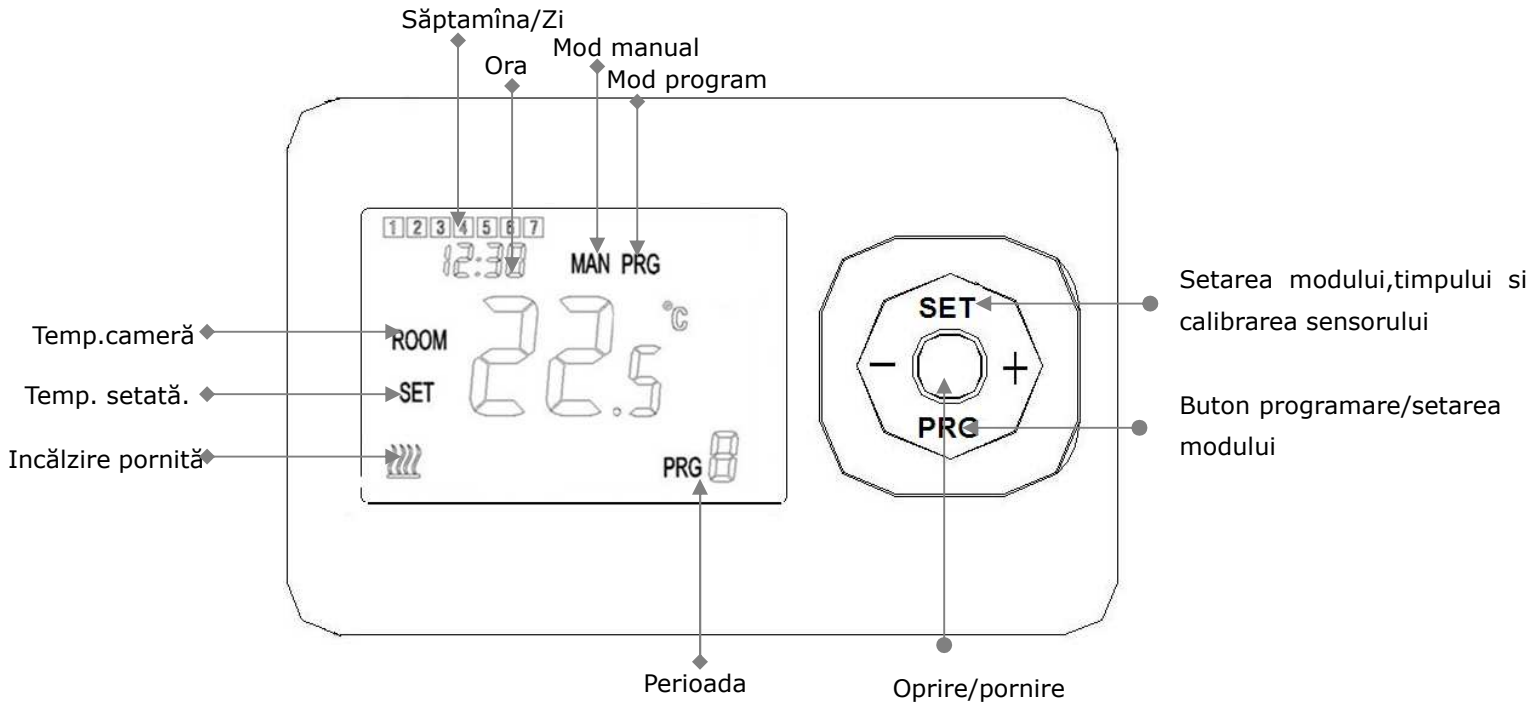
Săptamîna/Zi

Ora

Mod manual

Mod program

1 2 3 4 5 6 7

12:30

MAN PRG

°C

ROOM

22.5

SET

PRG 8

Temp.cameră

Temp. setată.

Incălzire pornită

Perioada

SET

−

+

PRG

Setarea modului,timpului si calibrarea sensorului

Buton programare/setarea modului

Oprire/pornire